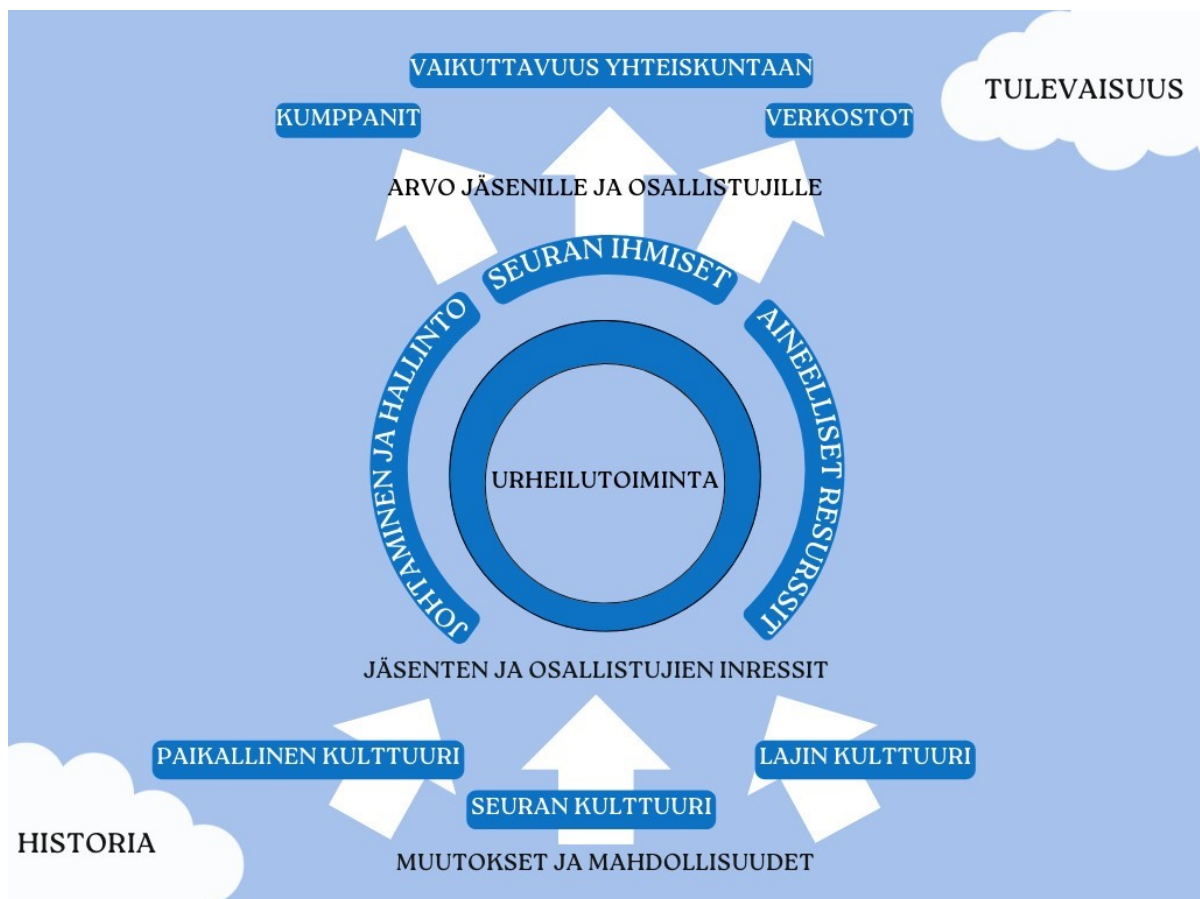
VAIKUTTAVUUS YHTEISKUNTAAN

KUMPPANIT

VERKOSTOT

TULEVAISUUS

ARVO JÄSENILLE JA OSALLISTUJILLE

SEURAN IHMISET

JOHTAMINEN JA HALLINTO

AINEELLISET RESURSSIT

URHEILUTOIMINTA

JÄSENTEN JA OSALLISTUJIEN INRESSIT

PAIKALLINEN KULTTUURI

LAJIN KULTTUURI

SEURAN KULTTUURI

HISTORIA

MUUTOKSET JA MAHDOLLISUUDET